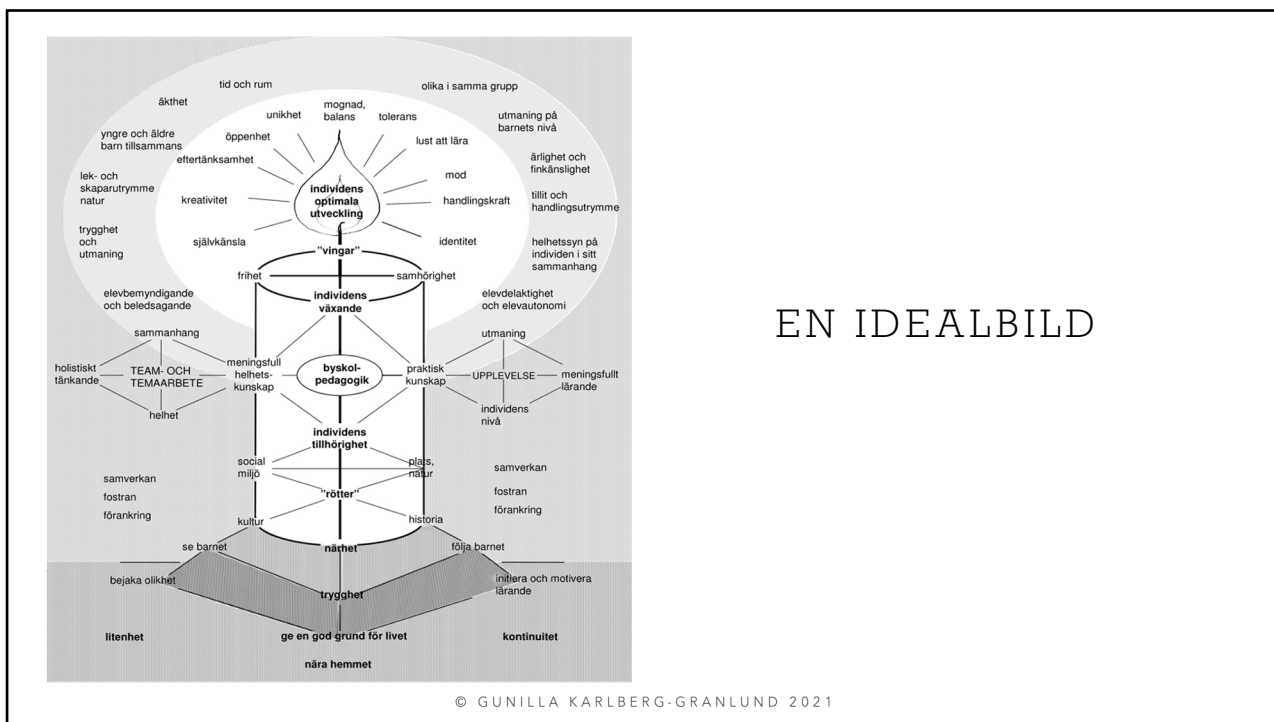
tid och rum

olika i samma grupp

äkthet

unikhet

mognad, balans

tolerans

utmaning på barnets nivå

yngre och äldre barn tillsammans

öppenhet

lust att lära

eftertänksamhet

ärlighet och finkänslighet

lek- och skaparutrymme natur

mod

individens optimala utveckling

kreativitet

handlingskraft

tillit och handlingsutrymme

trygghet och utmaning

självkänsla

identitet

helhetssyn på individen i sitt sammanhang

"vingar"

frihet

samhörighet

elevbemyndigande och beledsagande

individens växande

elevdelaktighet och elevautonomi

sammanhang

utmaning

holistiskt tänkande

TEAM- OCH TEMAARBETE

meningsfull helhetskunskap

byskolpedagogik

praktisk kunskap

UPPLEVELSE

meningsfullt lärande

helhet

individens nivå

individens tillhörighet

social miljö

plats, natur

samverkan

samverkan

fostran

"rötter"

fostran

förankring

förankring

kultur

historia

närhet

se barnet

följa barnet

bejaka olikhet

initiera och motivera lärande

trygghet

litenhet

ge en god grund för livet

kontinuitet

nära hemmet

EN IDEALBILD

© GUNILLA KARLBERG-GRANLUND 2021